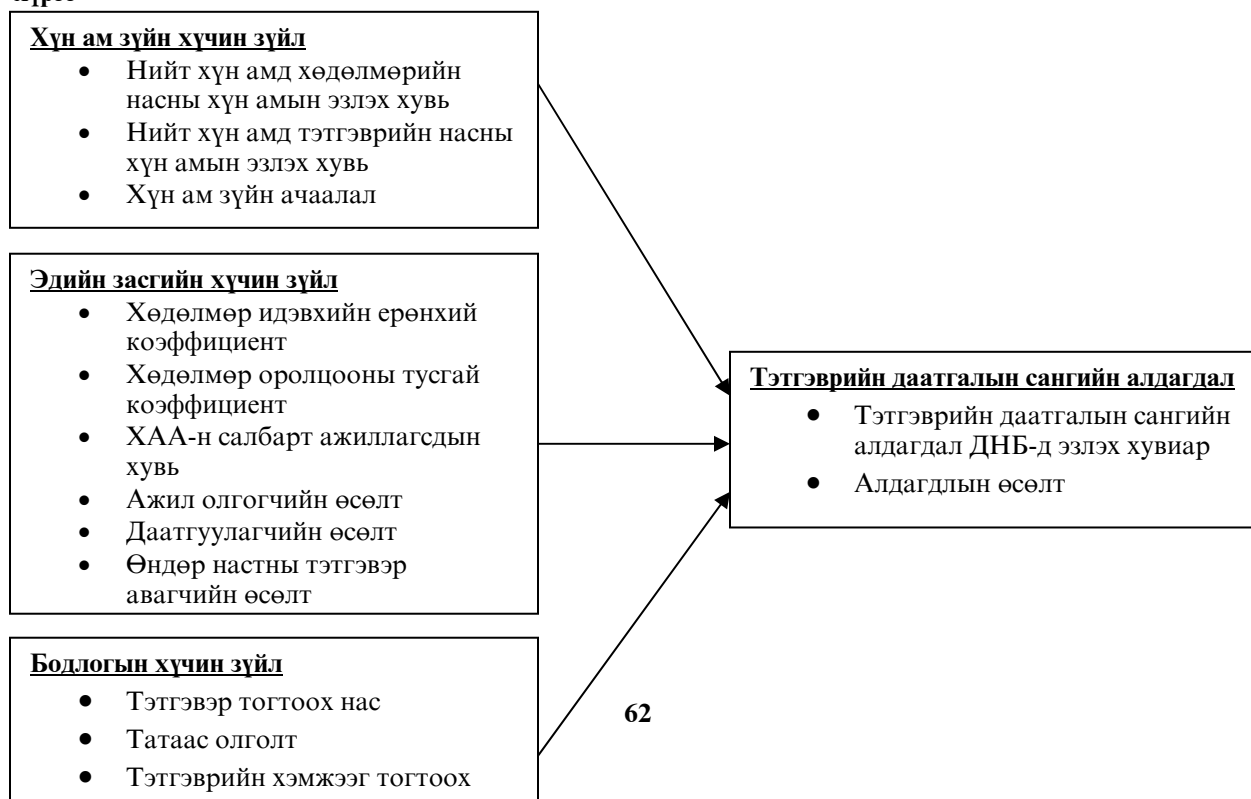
Хүн ам зүйн хүчин зүйл
- Нийт хүн амд хөдөлмөрийн насны хүн амын эзлэх хувь
- Нийт хүн амд тэтгэврийн насны хүн амын эзлэх хувь
- Хүн ам зүйн ачаалал

Эдийн засгийн хүчин зүйл
- Хөдөлмөр идэвхийн ерөнхий коэффициент
- Хөдөлмөр оролцооны тусгай коэффициент
- ХАА-н салбарт ажиллагсдын хувь
- Ажил олгогчийн өсөлт
- Даатгуулагчийн өсөлт
- Өндөр настны тэтгэвэр авагчийн өсөлт

Бодлогын хүчин зүйл
- Тэтгэвэр тогтоох нас
- Татаас олголт
- Тэтгэврийн хэмжээг тогтоох

Тэтгэврийн даатгалын сангийн алдагдал
- Тэтгэврийн даатгалын сангийн алдагдал ДНБ-д эзлэх хувиар
- Алдагдлын өсөлт

62